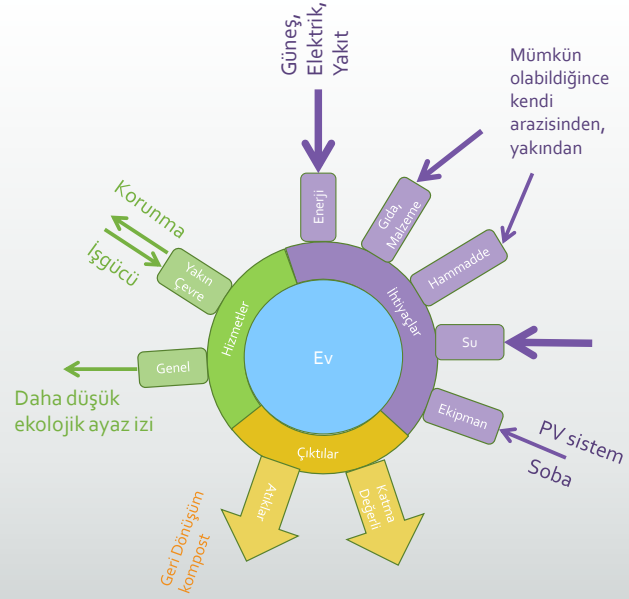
Güneş, Elektrik, Yakıt

Mümkün olabildiğince kendi arazisinden, yakından

Korunma

İşgücü

Enerji

Gıda, Malzeme

Hammadde

Yakın Çevre

Hizmetler

İhtiyaçlar

Su

Ev

Genel

Daha düşük ekolojik ayaz izi

Ekipman

PV sistem

Soba

Çıktılar

Atıklar

Katma Değerli

Geri Dönüşüm kompost